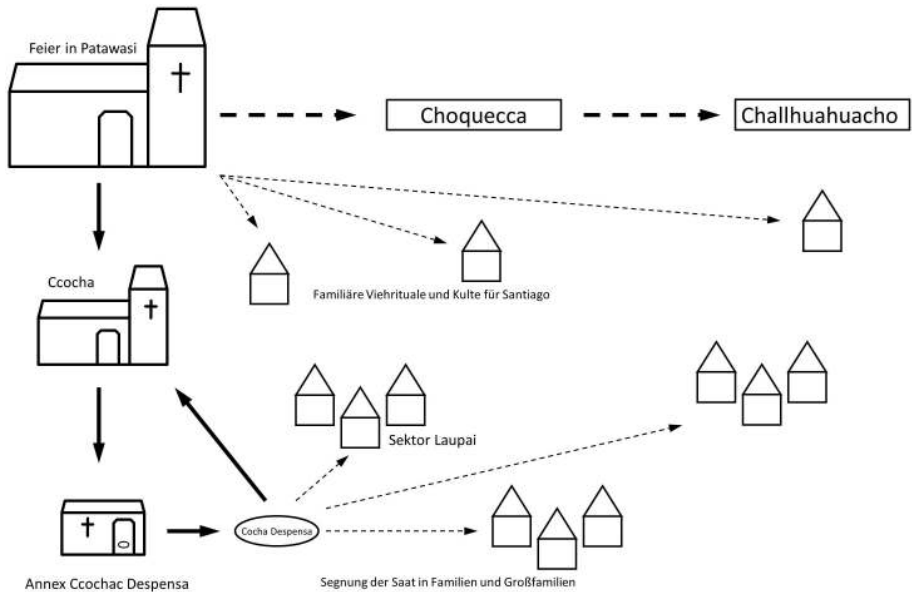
Feier in Patawasi

Choquecca

Challhuahuacho

Familiäre Viehrituale und Kulte für Santiago

Ccocha

Sektor Laupai

Cocha Despensa

Annex Ccochac Despensa

Segnung der Saat in Familien und Großfamilien